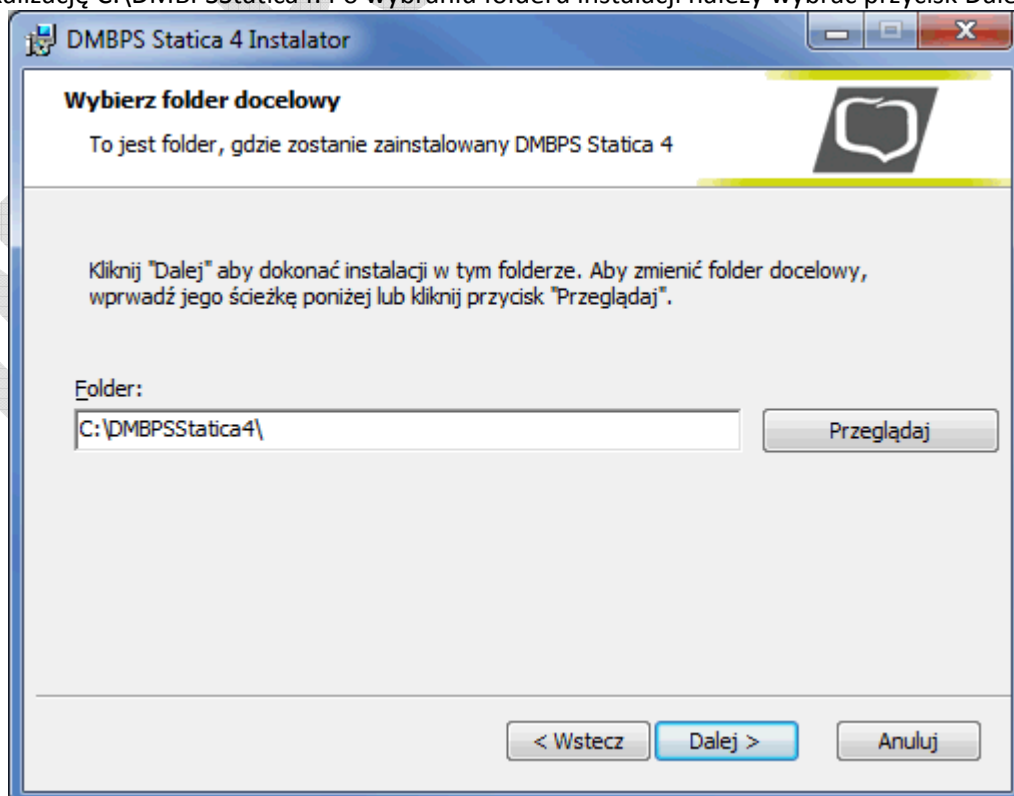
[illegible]alizację C:\DMBPSStatica 4. Po wybraniu folderu instalacji należy wybrać przycisk Dale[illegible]

DMBPS Statica 4 Instalator

Wybierz folder docelowy

To jest folder, gdzie zostanie zainstalowany DMBPS Statica 4

Kliknij "Dalej" aby dokonać instalacji w tym folderze. Aby zmienić folder docelowy, wprwadź jego ścieżkę poniżej lub kliknij przycisk "Przeglądaj".

Folder:

C:\DMBPSStatica4\

Przeglądaj

< Wstecz

Dalej >

Anuluj